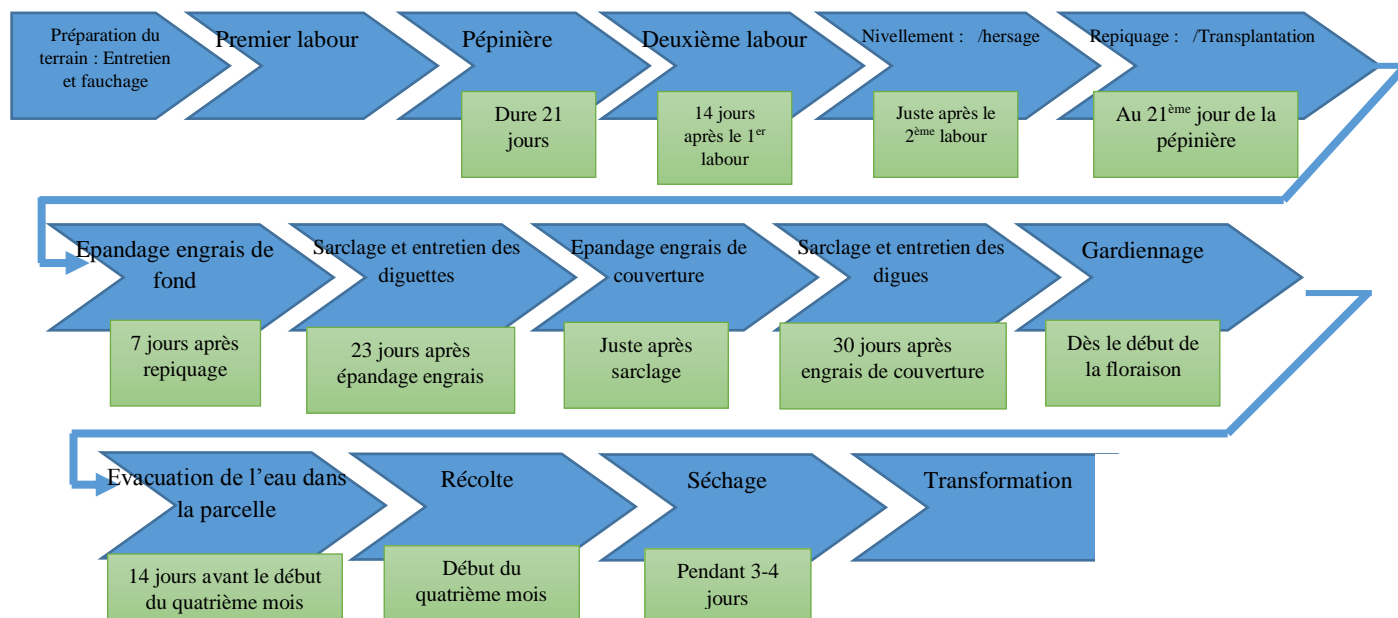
Préparation du terrain : Entretien et fauchage

Premier labour

Pépinière

Dure 21 jours

Deuxième labour

14 jours après le 1$^{er}$ labour

Nivellement : /hersage

Juste après le 2$^{ème}$ labour

Repiquage : /Transplantation

Au 21$^{ème}$ jour de la pépinière

Epandage engrais de fond

7 jours après repiquage

Sarclage et entretien des diguettes

23 jours après épandage engrais

Epandage engrais de couverture

Juste après sarclage

Sarclage et entretien des digues

30 jours après engrais de couverture

Gardiennage

Dès le début de la floraison

Evacuation de l'eau dans la parcelle

14 jours avant le début du quatrième mois

Récolte

Début du quatrième mois

Séchage

Pendant 3-4 jours

Transformation